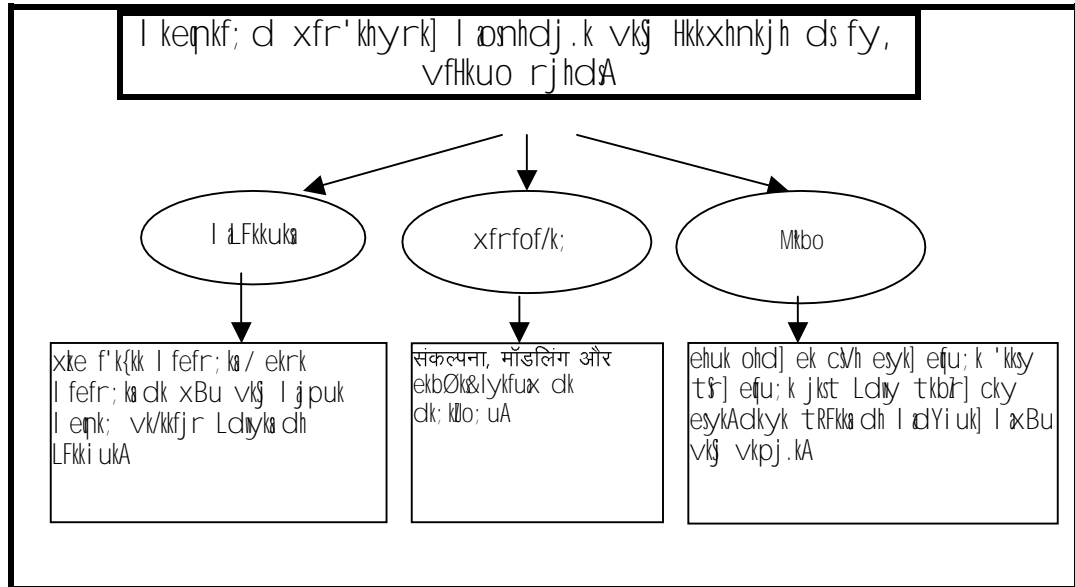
l keqnkf; d xfr'khyrk] l aosnhdj.k vkSj Hkkxhnkjh ds fy, vfHkuo rjhdsA

l aLFkkuksa

xfrfof/k;

Mkbo

xkao f'k{kk l fefr;ka/ ekrk l fefr;ka dk xBu vkSj l ajpuk l eqnk; vk/kkfjr Ldwyksa dh LFkkiukA

संकल्पना, मॉडलिंग और ekbØks&lykfuax dk dk;kZo; uA

ehuk ohd] ek cSBh eyk] eqfu;k 'kkspy tSs] eqfu;k jkst Ldwy tkbZ] cky eykA dkyk tRFkksa dh l adYiuk] l aXBu vkSj vkpj.kA